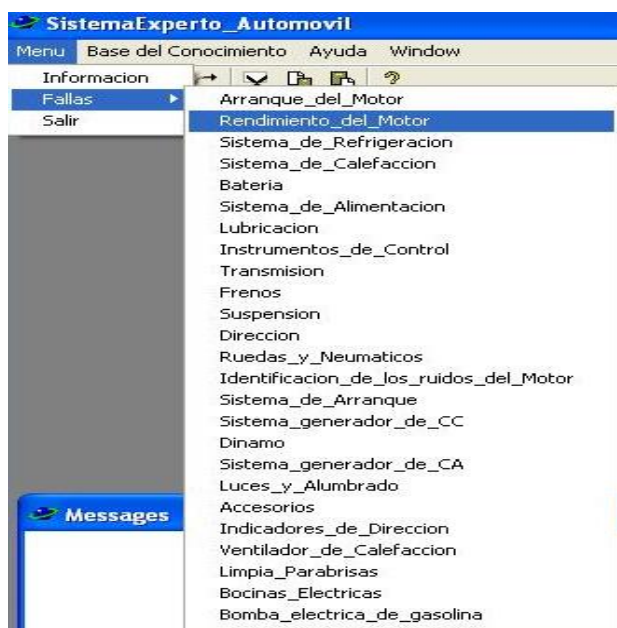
SistemaExperto_Automovil

Menu Base del Conocimiento Ayuda Window

Informacion
Fallas
Salir

Arranque_del_Motor
Rendimiento_del_Motor
Sistema_de_Refrigeracion
Sistema_de_Calefaccion
Bateria
Sistema_de_Alimentacion
Lubricacion
Instrumentos_de_Control
Transmision
Frenos
Suspension
Direccion
Ruedas_y_Neumaticos
Identificacion_de_los_ruidos_del_Motor
Sistema_de_Arranque
Sistema_generador_de_CC
Dinamo
Sistema_generador_de_CA
Luces_y_Alumbrado
Accesorios
Indicadores_de_Direccion
Ventilador_de_Calefaccion
Limpia_Parabrisas
Bocinas_Electricas
Bomba_electrica_de_gasolina

Messages